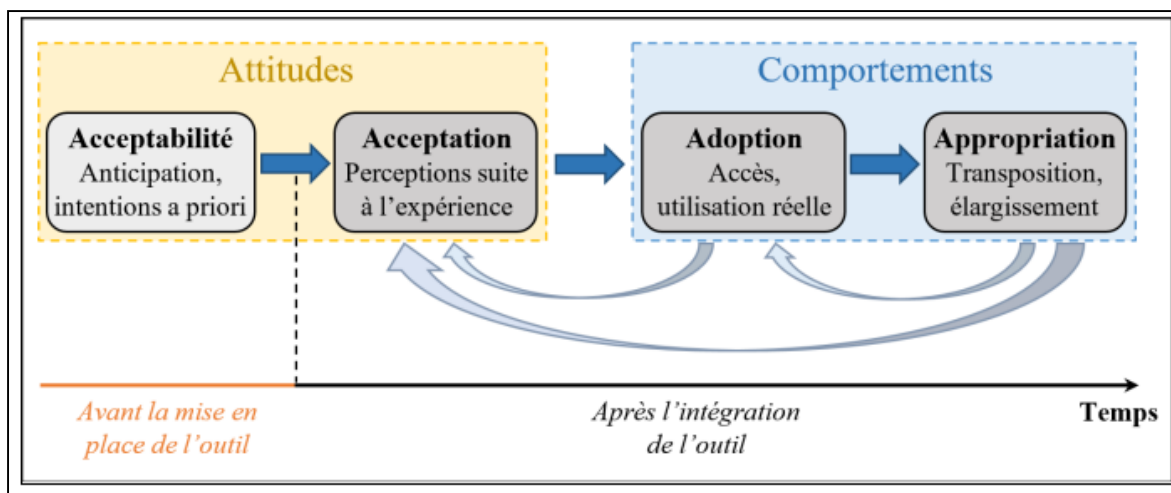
Attitudes

Acceptabilité
Anticipation, intentions a priori

Acceptation
Perceptions suite à l'expérience

Comportements

Adoption
Accès, utilisation réelle

Appropriation
Transposition, élargissement

Avant la mise en place de l'outil

Après l'intégration de l'outil

Temps